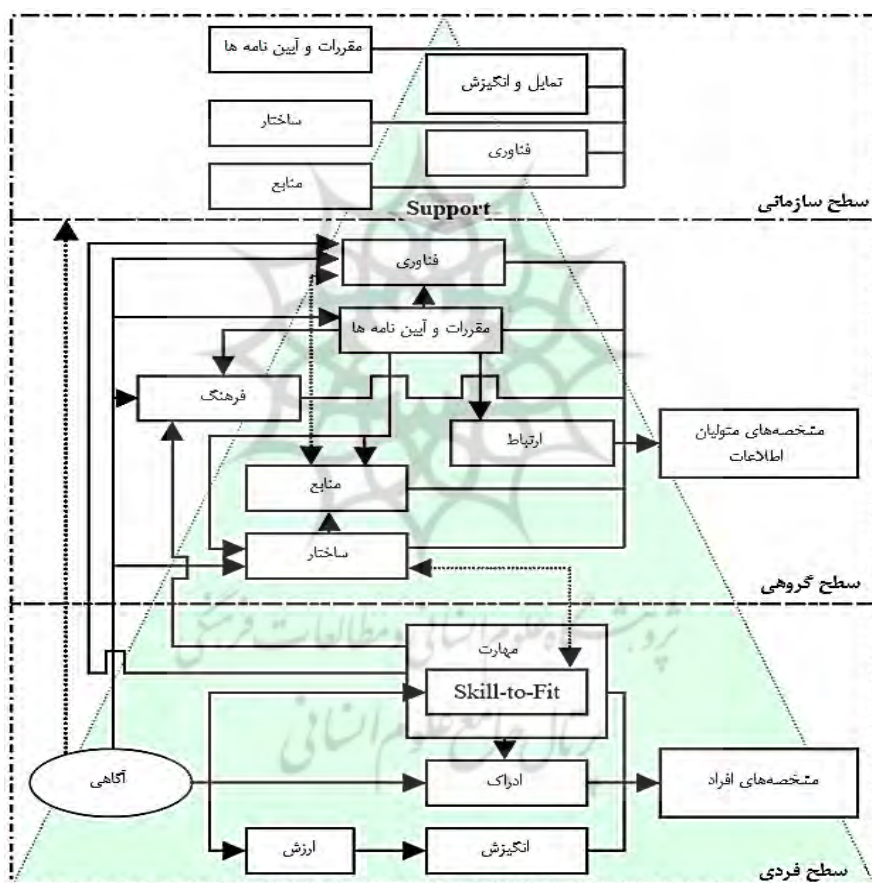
مقررات و آیین نامه ها

تمایل و انگیزش

ساختار

فناوری

منابع

Support

سطح سازمانی

فناوری

مقررات و آیین نامه ها

فرهنگ

ارتباط

مشخصه‌های متولیان اطلاعات

منابع

ساختار

سطح گروهی

مهارت

Skill-to-Fit

آگاهی

ادراک

مشخصه‌های افراد

ارزش

انگیزش

سطح فردی

پژوهشگاه علوم انسانی و مطالعات فرهنگی

پرتال جامع علوم انسانی